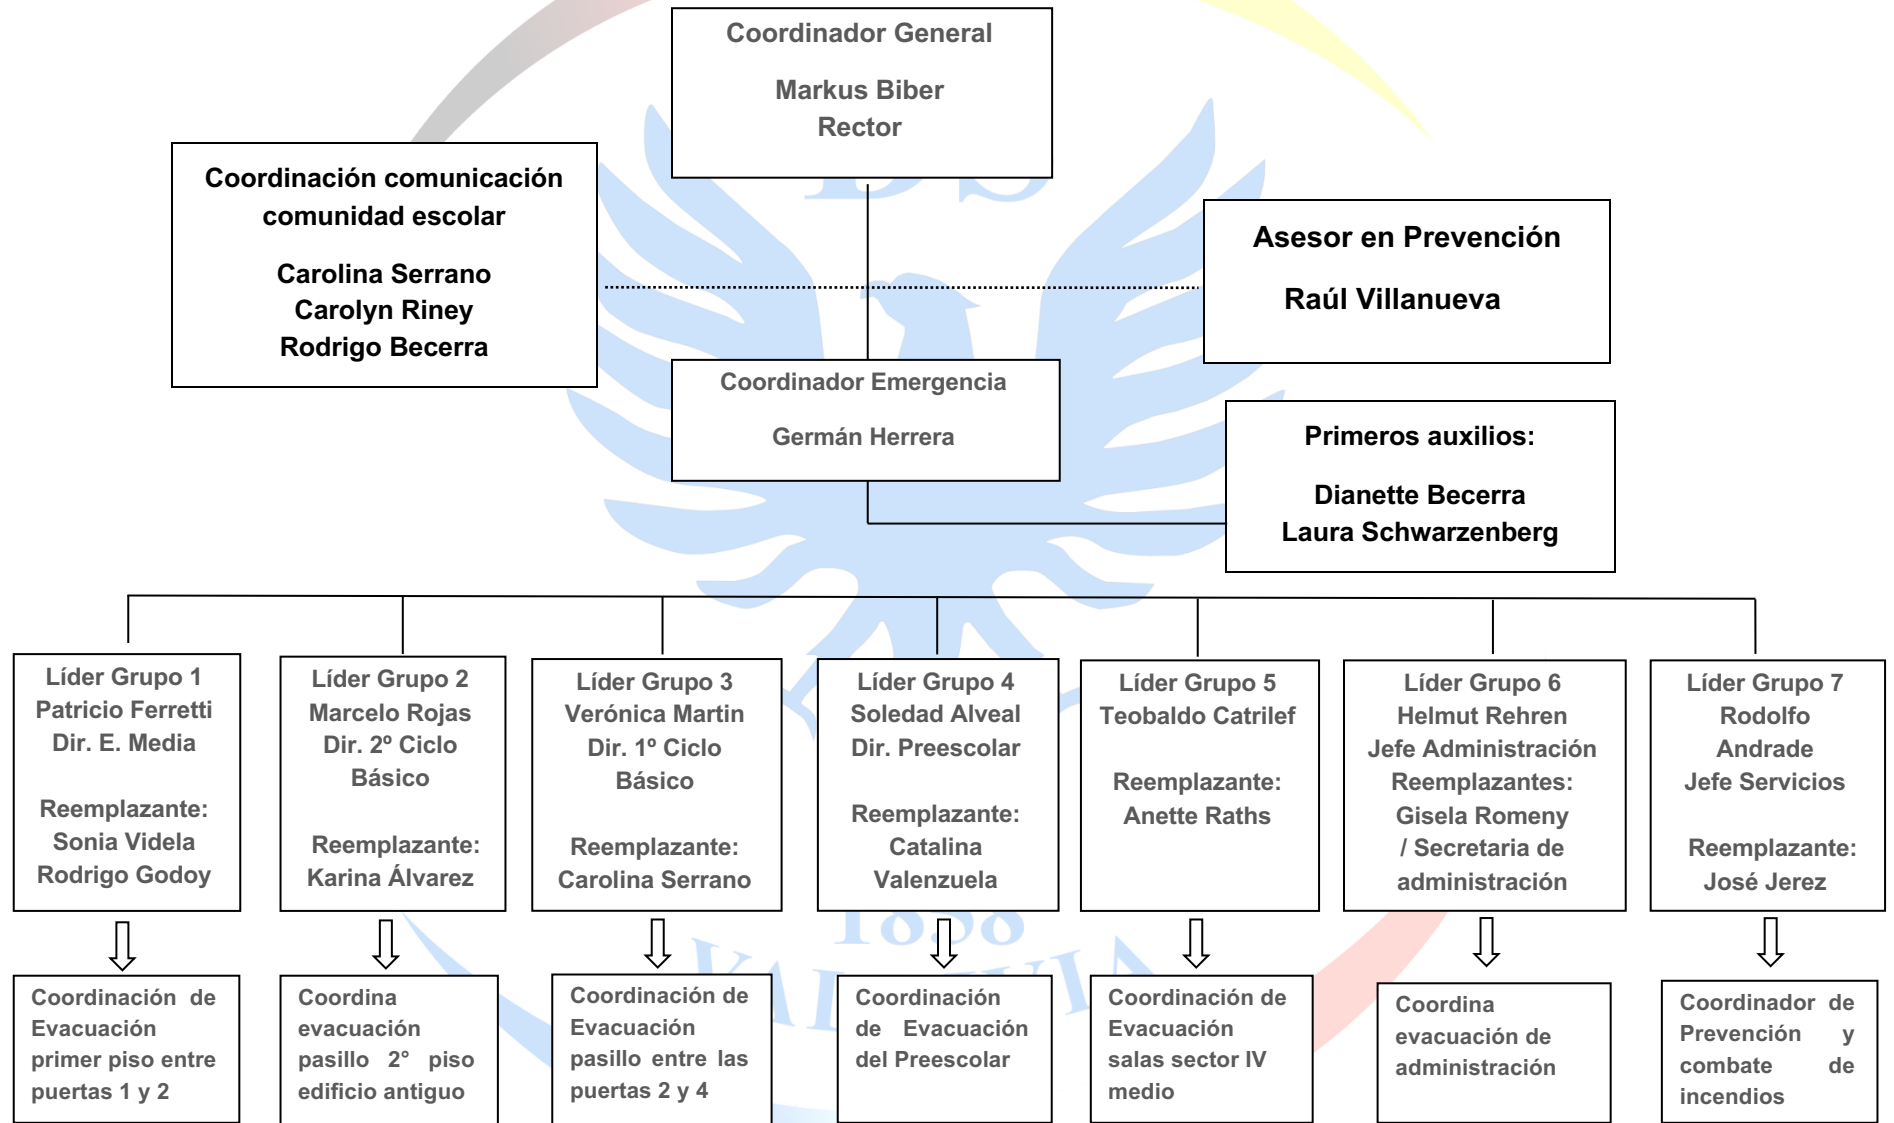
Coordinador General

Markus Biber
Rector

Coordinación comunicación comunidad escolar

Carolina Serrano
Carolyn Riney
Rodrigo Becerra

Asesor en Prevención

Raúl Villanueva

Coordinador Emergencia

Germán Herrera

Primeros auxilios:

Dianette Becerra
Laura Schwarzenberg

Líder Grupo 1
Patricio Ferretti
Dir. E. Media

Reemplazante:
Sonia Videla
Rodrigo Godoy

Coordinación de Evacuación primer piso entre puertas 1 y 2

Líder Grupo 2
Marcelo Rojas
Dir. 2º Ciclo Básico

Reemplazante:
Karina Álvarez

Coordina evacuación pasillo 2° piso edificio antiguo

Líder Grupo 3
Verónica Martin
Dir. 1º Ciclo Básico

Reemplazante:
Carolina Serrano

Coordinación de Evacuación pasillo entre las puertas 2 y 4

Líder Grupo 4
Soledad Alveal
Dir. Preescolar

Reemplazante:
Catalina Valenzuela

Coordinación de Evacuación del Preescolar

Líder Grupo 5
Teobaldo Catrilef

Reemplazante:
Anette Raths

Coordinación de Evacuación salas sector IV medio

Líder Grupo 6
Helmut Rehren
Jefe Administración
Reemplazantes:
Gisela Romeny / Secretaria de administración

Coordina evacuación de administración

Líder Grupo 7
Rodolfo Andrade
Jefe Servicios

Reemplazante:
José Jerez

Coordinador de Prevención y combate de incendios